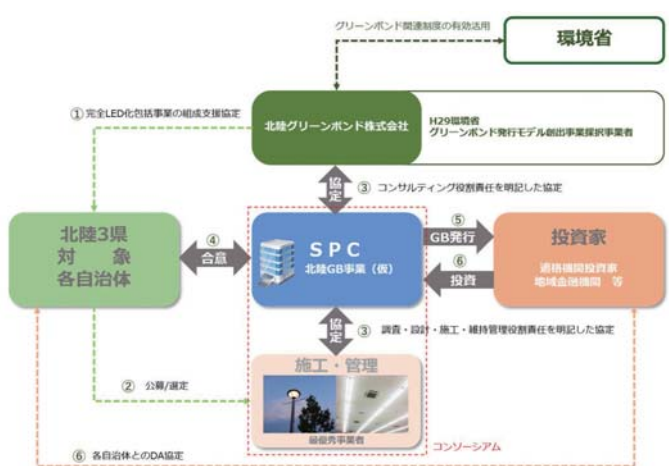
グリーンボンド関連制度の有効活用

環境省

① 完全LED化包括事業の組成支援協定

北陸グリーンボンド株式会社

H29環境省
グリーンボンド発行モデル創出事業採択事業者

協定

③ コンサルティング役割責任を明記した協定

北陸3県
対象
各自治体

④
合意

SPC
北陸GB事業（仮）

⑤
GB発行

⑥
投資

投資家

適格機関投資家
地域金融機関 等

協定

③ 調査・設計・施工・維持管理役割責任を明記した協定

② 公募/選定

施工・管理

最優秀事業者

コンソーシアム

⑥ 各自治体とのDA協定